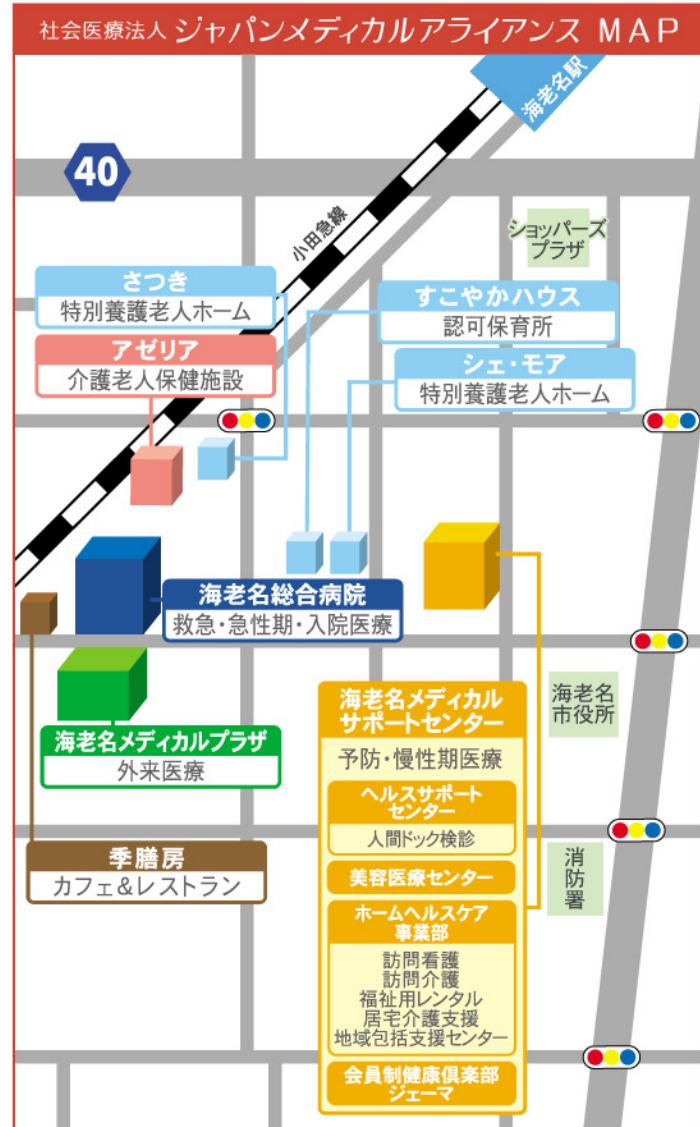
社会医療法人 ジャパンメディカルアライアンス MAP

海老名駅

40

小田急線

ショッパーズプラザ

さつき
特別養護老人ホーム

アゼリア
介護老人保健施設

すこやかハウス
認可保育所

シェ・モア
特別養護老人ホーム

海老名総合病院
救急・急性期・入院医療

海老名メディカルプラザ
外来医療

季膳房
カフェ&レストラン

海老名メディカルサポートセンター
予防・慢性期医療

ヘルスサポートセンター
人間ドック検診

美容医療センター

ホームヘルスケア事業部
訪問看護
訪問介護
福祉用レンタル
居宅介護支援
地域包括支援センター

会員制健康倶楽部
ジェーマ

海老名市役所

消防署